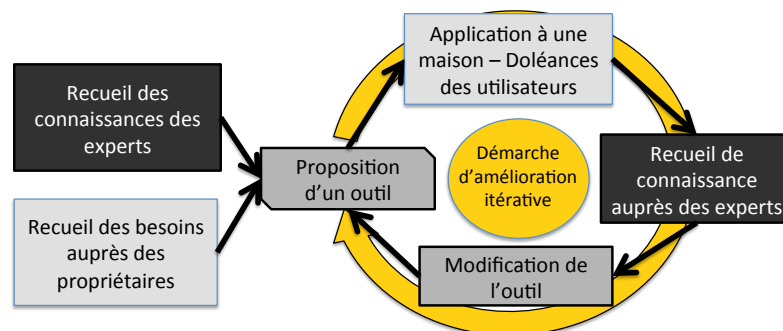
Recueil des connaissances des experts

Recueil des besoins auprès des propriétaires

Proposition d'un outil

Application à une maison – Doléances des utilisateurs

Démarche d'amélioration itérative

Recueil de connaissance auprès des experts

Modification de l'outil